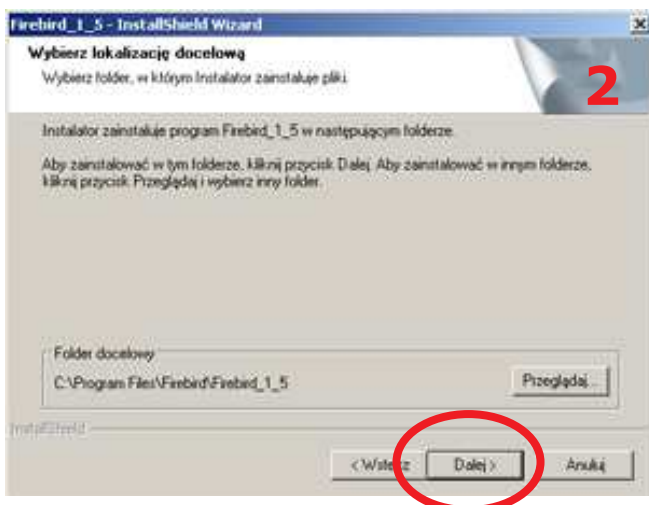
Firebird_1_5 - InstallShield Wizard

Wybierz lokalizację docelową

Wybierz folder, w którym Instalator zainstaluje pliki.

2

Instalator zainstaluje program Firebird_1_5 w następującym folderze.

Aby zainstalować w tym folderze, kliknij przycisk Dalej. Aby zainstalować w innym folderze, kliknij przycisk Przeglądaj i wybierz inny folder.

Folder docelowy

C:\Program Files\Firebird\Firebird_1_5

Przeglądaj...

InstallShield

< Wstecz

Dalej >

Anuluj